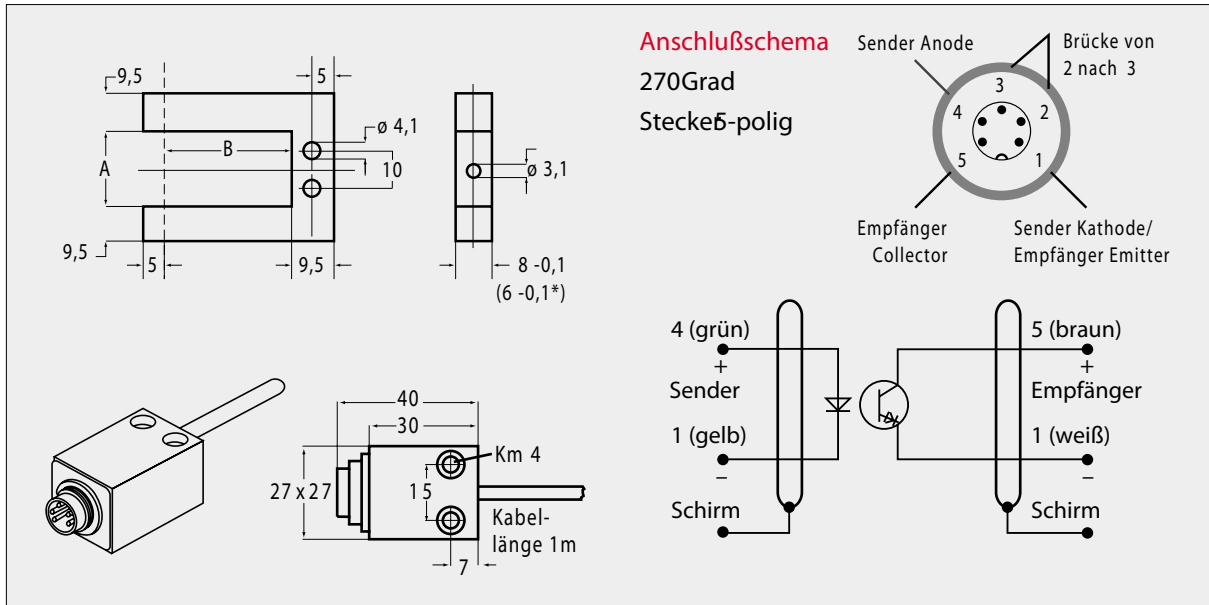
9,5

5

ø 4,1

B

A

10

ø 3,1

9,5

5

9,5

8 -0,1
(6 -0,1*)

Anschlußschema
270Grad
Stecker5-polig

Sender Anode

Brücke von
2 nach 3

3
4
2
5
1

Empfänger
Collector

Sender Kathode/
Empfänger Emitter

40
30
Km 4
27 x 27
15
Kabellänge 1m
7

4 (grün)
+
Sender
1 (gelb)
–
Schirm

5 (braun)
+
Empfänger
1 (weiß)
–
Schirm